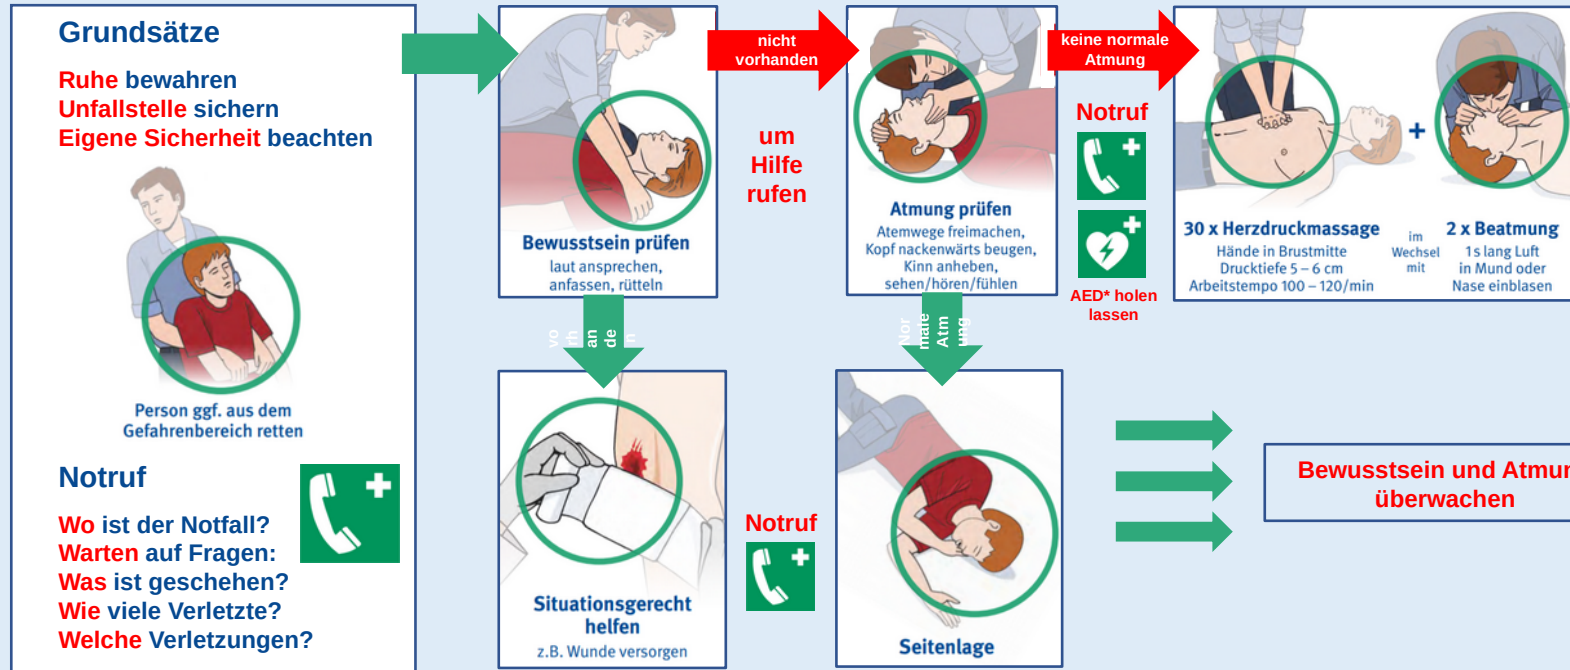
Grundsätze

Ruhe bewahren
Unfallstelle sichern
Eigene Sicherheit beachten

Person ggf. aus dem Gefahrenbereich retten

Notruf

Wo ist der Notfall?
Warten auf Fragen:
Was ist geschehen?
Wie viele Verletzte?
Welche Verletzungen?

Bewusstsein prüfen
laut ansprechen, anfassen, rütteln

nicht vorhanden

um Hilfe rufen

Atmung prüfen
Atemwege freimachen, Kopf nackenwärts beugen, Kinn anheben, sehen/hören/fühlen

keine normale Atmung

Notruf

AED* holen lassen

30 x Herzdruckmassage
Hände in Brustmitte
Drucktiefe 5 – 6 cm
Arbeitstempo 100 – 120/min

im Wechsel mit

2 x Beatmung
1 s lang Luft in Mund oder Nase einblasen

vorhanden

Normale Atmung

Situationsgerecht helfen
z.B. Wunde versorgen

Notruf

Seitenlage

Bewusstsein und Atmun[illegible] überwachen